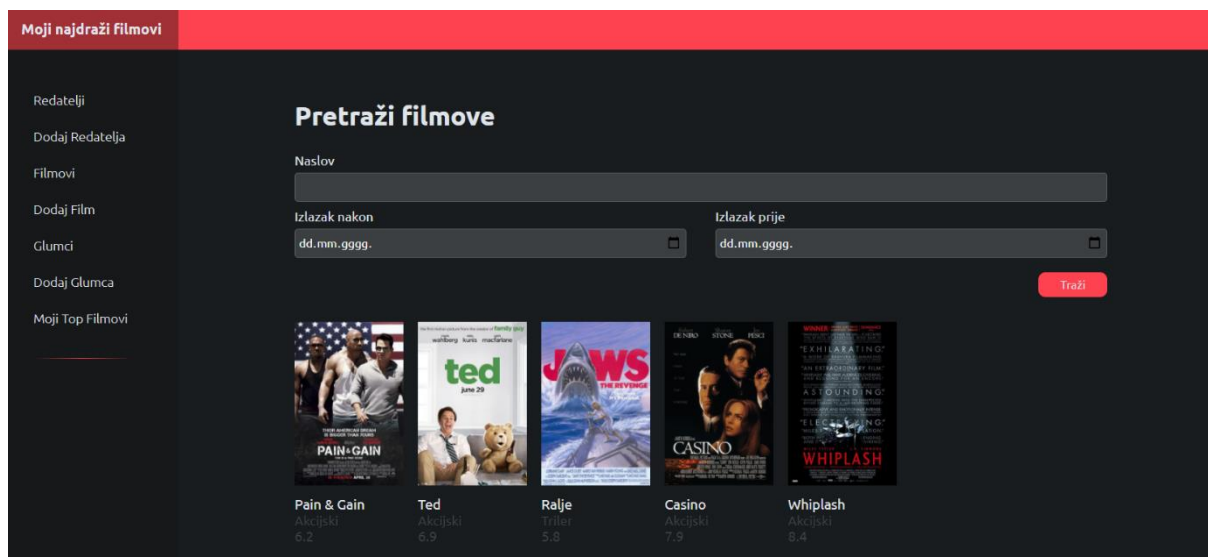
Moji najdraži filmovi

Redatelji
Dodaj Redatelja
Filmovi
Dodaj Film
Glumci
Dodaj Glumca
Moji Top Filmovi

Pretraži filmove

Naslov

Izlazak nakon
dd.mm.gggg.

Izlazak prije
dd.mm.gggg.

Traži

PAIN & GAIN

ted
june 29

JAWS THE REVENGE

DE NIRO STONE PESCI
CASINO

WHIPLASH

Pain & Gain
Akcijski
6.2

Ted
Akcijski
6.9

Ralje
Triler
5.8

Casino
Akcijski
7.9

Whiplash
Akcijski
8.4